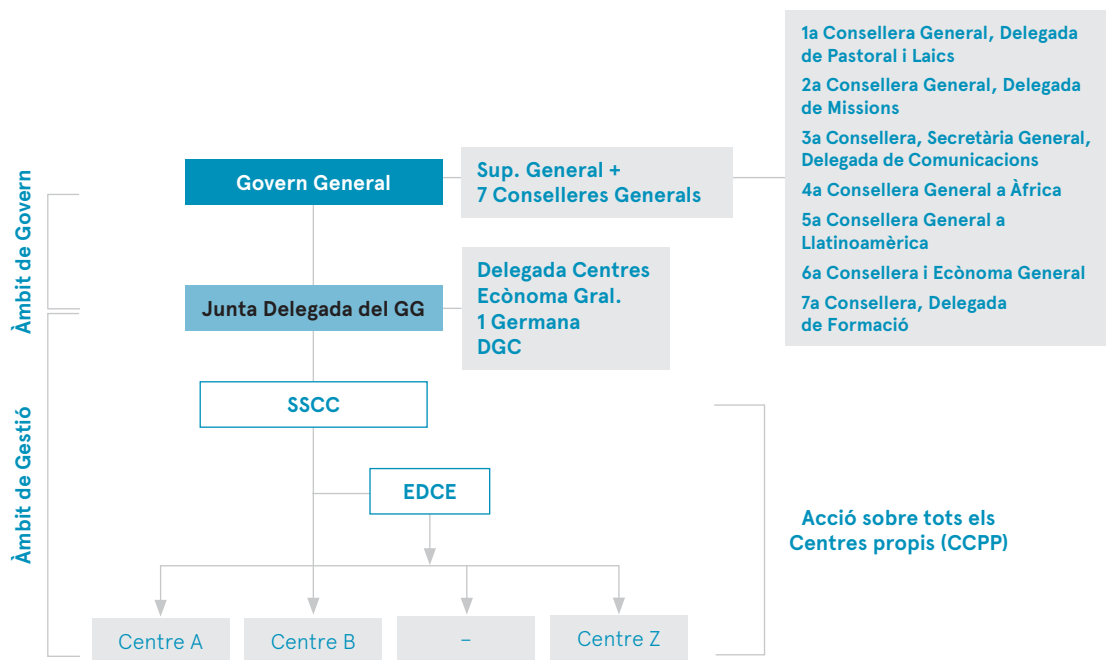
Àmbit de Govern

Àmbit de Gestió

Govern General

Sup. General +
7 Conselleres Generals

1a Consellera General, Delegada de Pastoral i Laics
2a Consellera General, Delegada de Missions
3a Consellera, Secretària General, Delegada de Comunicacions
4a Consellera General a Àfrica
5a Consellera General a Llatinoamèrica
6a Consellera i Ecònoma General
7a Consellera, Delegada de Formació

Junta Delegada del GG

Delegada Centres
Ecònoma Gral.
1 Germana
DGC

SSCC

EDCE

Acció sobre tots els Centres propis (CCPP)

Centre A

Centre B

–

Centre Z